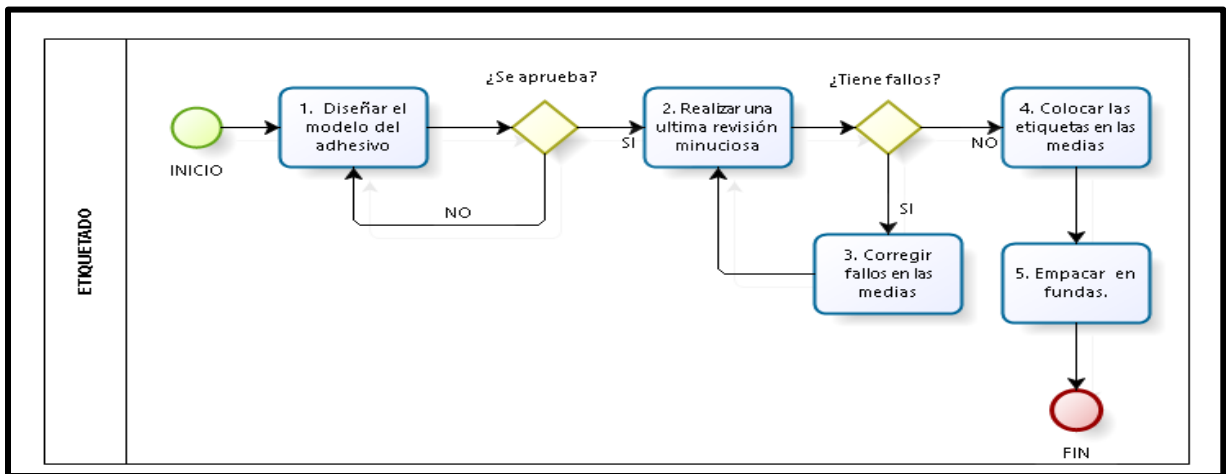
ETIQUETADO

INICIO

1. Diseñar el modelo del adhesivo

¿Se aprueba?

NO

SI

2. Realizar una ultima revisión minuciosa

¿Tiene fallos?

SI

3. Corregir fallos en las medias

NO

4. Colocar las etiquetas en las medias

5. Empacar en fundas.

FIN